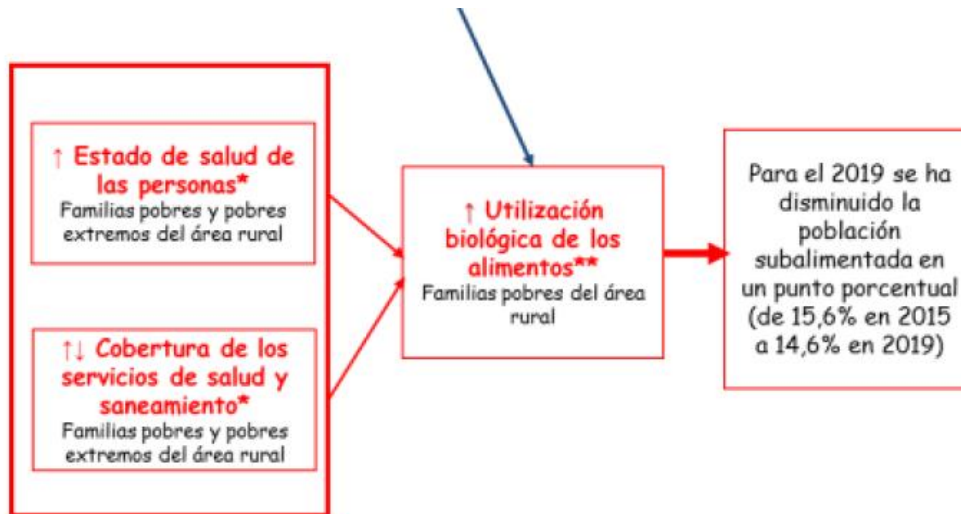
↑ Estado de salud de las personas*
Familias pobres y pobres extremos del área rural

↑↓ Cobertura de los servicios de salud y saneamiento*
Familias pobres y pobres extremos del área rural

↑ Utilización biológica de los alimentos**
Familias pobres del área rural

Para el 2019 se ha disminuido la población subalimentada en un punto porcentual (de 15,6% en 2015 a 14,6% en 2019)